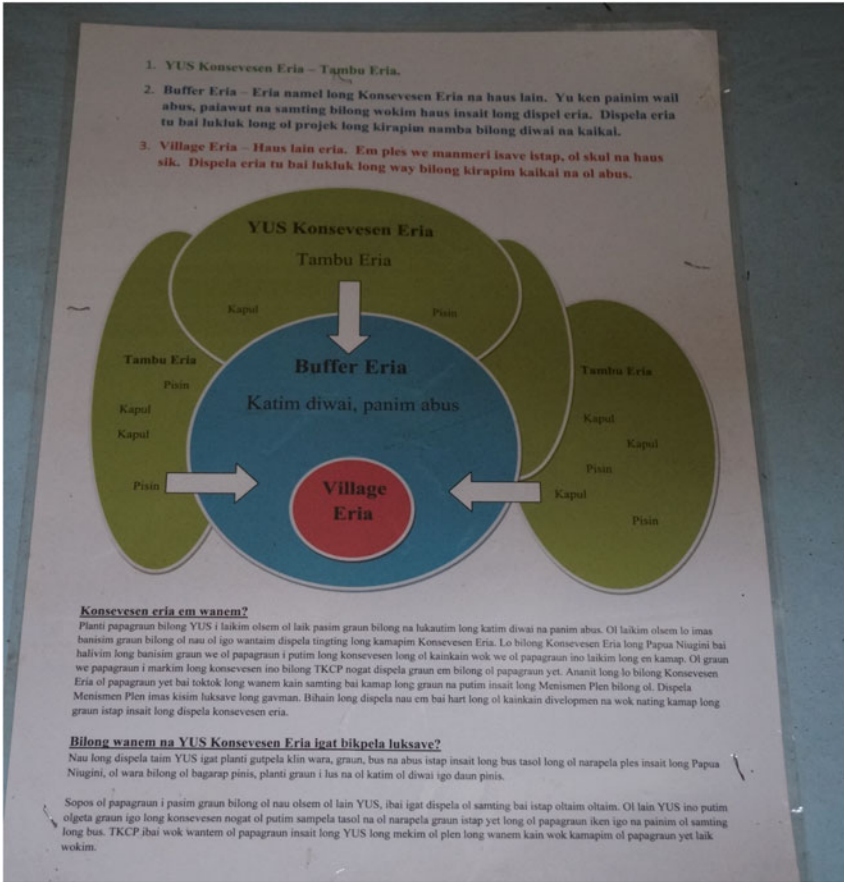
1. YUS Konsevesen Eria – Tambu Eria.

2. Buffer Eria – Eria namel long Konsevesen Eria na haus lain. Yu ken painim wail abus, paiawut na samting bilong wokim haus insait long dispel eria. Dispela eria tu bai lukluk long ol projek long kirapim namba bilong diwai na kaikai.

3. Village Eria – Haus lain eria. Em ples we manmeri isave istap, ol skul na haus sik. Dispela eria tu bai lukluk long way bilong kirapim kaikai na ol abus.

YUS Konsevesen Eria

Tambu Eria

Kapul

Pisin

Tambu Eria

Pisin

Kapul

Kapul

Pisin

Buffer Eria

Katim diwai, panim abus

Village Eria

Tambu Eria

Kapul

Kapul

Pisin

Kapul

Pisin

Konsevesen eria em wanem?
Planti papagraun bilong YUS i laikim olsem ol laik pasim graun bilong na lukautim long katim diwai na panim abus. Ol laikim olsem lo imas banisim graun bilong ol nau ol igo wantaim dispela tingting long kamapim Konsevesen Eria. Lo bilong Konsevesen Eria long Papua Niugini bai halivim long banisim graun we ol papagraun i putim long konsevesen long ol kainkain wok we ol papagraun ino laikim long en kamap. Ol graun we papagraun i markim long konsevesen ino bilong TKCP nogat dispela graun em bilong ol papagraun yet. Ananit long lo bilong Konsevesen Eria ol papagraun yet bai toktok long wanem kain samting bai kamap long graun na putim insait long Menismen Plen bilong ol. Dispela Menismen Plen imas kisim luksave long gavman. Bihain long dispela nau em bai hart long ol kainkain developmen na wok nating kamap long graun istap insait long dispela konsevesen eria.

Bilong wanem na YUS Konsevesen Eria igat bikpela luksave?
Nau long dispela taim YUS igat planti gutpela klin wara, graun, bus na abus istap insait long bus tasol long ol narapela ples insait long Papua Niugini, ol wara bilong ol bagarap pinis, planti graun i lus na ol katim ol diwai igo daun pinis.

Sopos ol papagraun i pasim graun bilong ol nau olsem ol lain YUS, ibai igat dispela ol samting bai istap oltaim oltaim. Ol lain YUS ino putim olgeta graun igo long konsevesen nogat ol putim sampela tasol na ol narapela graun istap yet long ol papagraun iken igo na painim ol samting long bus. TKCP ibai wok wantem ol papagraun insait long YUS long mekim ol plen long wanem kain wok kamapim ol papagraun yet laik wokim.